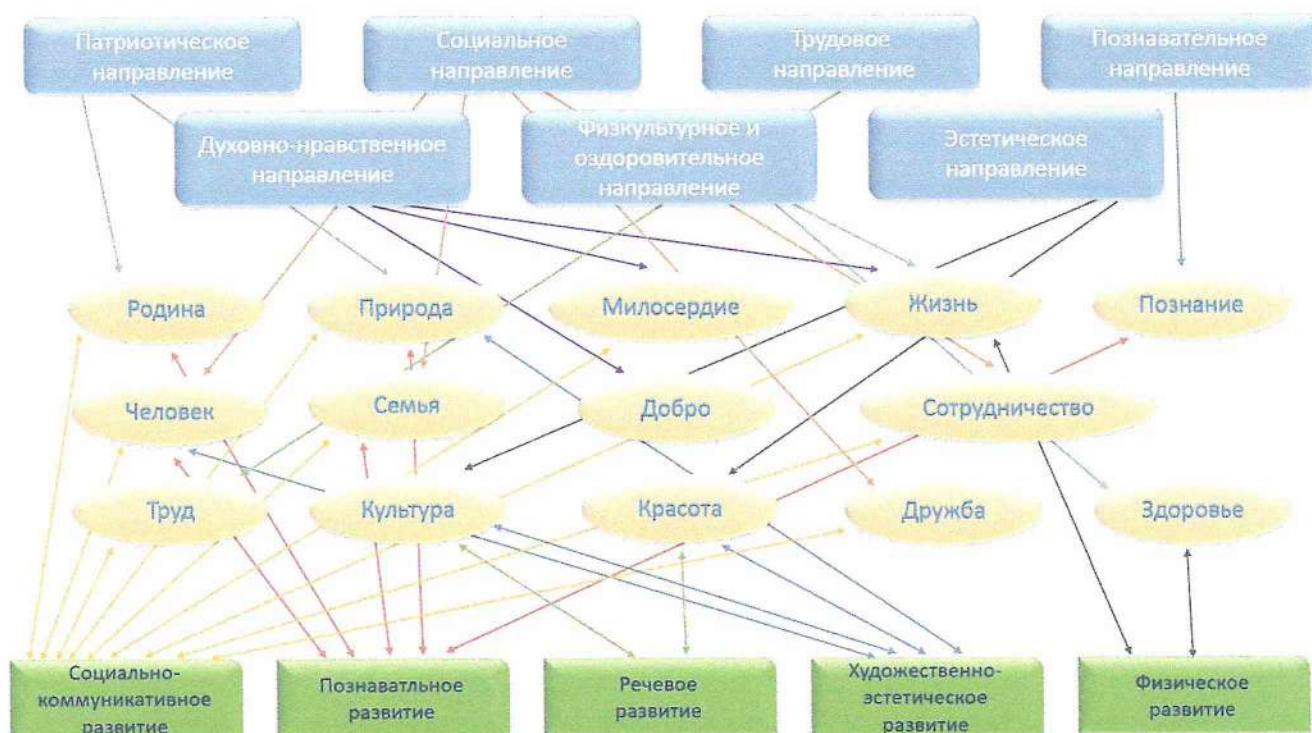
Патриотическое направление

Социальное направление

Трудовое направление

Познавательное направление

Духовно-нравственное направление

Физкультурное и оздоровительное направление

Эстетическое направление

Родина

Природа

Милосердие

Жизнь

Познание

Человек

Семья

Добро

Сотрудничество

Труд

Культура

Красота

Дружба

Здоровье

Социально-коммуникативное развитие

Познаватльное развитие

Речевое развитие

Художественно-эстетическое развитие

Физическое развитие